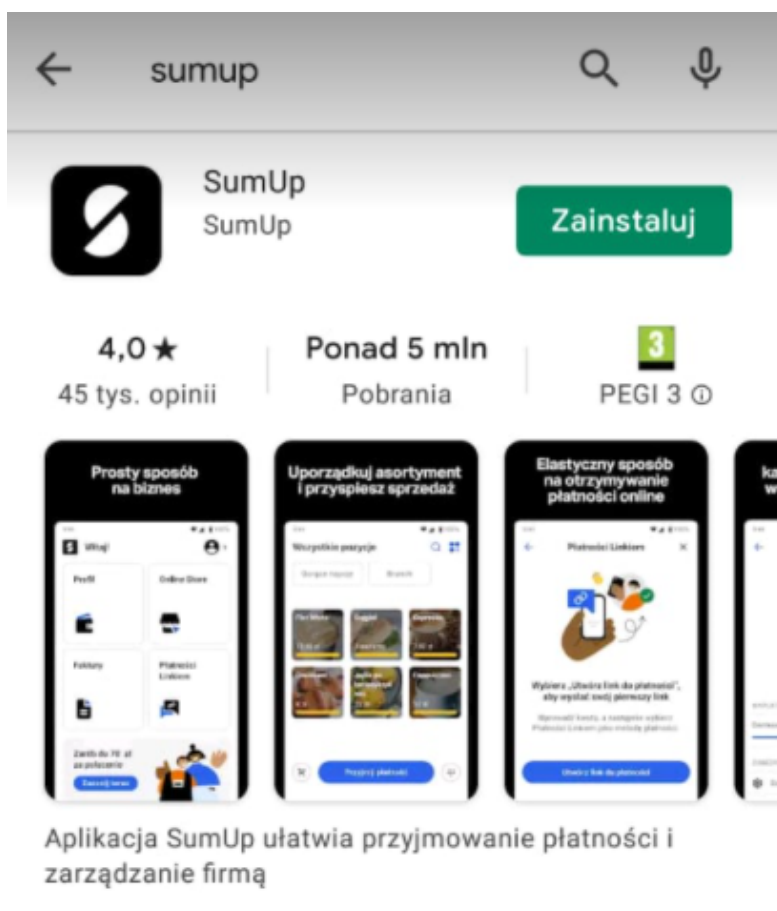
sumup

SumUp
SumUp

Zainstaluj

4,0 ★
45 tys. opinii

Ponad 5 mln
Pobrania

3
PEGI 3 ⓘ

Prosty sposób na biznes

Witaj!
Profil
Online Store
Faktury
Płatności Linkiem
Zarób do 70 zł za polecenie
Zacznij teraz

Uporządkuj asortyment i przyspiesz sprzedaż

Wszystkie pozycje
Przyjmij płatność

Elastyczny sposób na otrzymywanie płatności online

Płatności Linkiem
Wybierz „Utwórz link do płatności", aby wysłać swój pierwszy link
Utwórz link do płatności

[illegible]

Aplikacja SumUp ułatwia przyjmowanie płatności i zarządzanie firmą